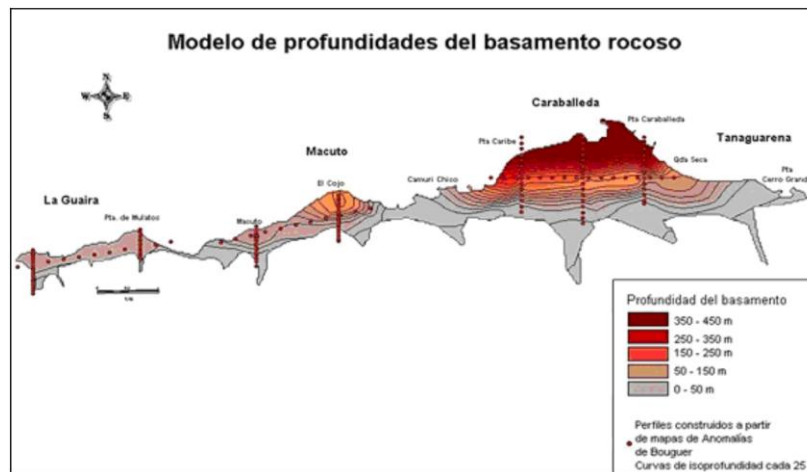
Modelo de profundidades del basamento rocoso

N
W
E
S

Caraballeda
Pta Caraballeda
Tanaguarena
Pta Caribe
Macuto
Gda Seca
Pta Cerro Grand
El Cojo
Camuri Chico
La Guaira
Pta. de Mulatos
Macuto

Profundidad del basamento
350 - 450 m
250 - 350 m
150 - 250 m
50 - 150 m
0 - 50 m

Perfiles construidos a partir de mapas de Anomalías de Bouguer
Curvas de isoprofundidad cada 25